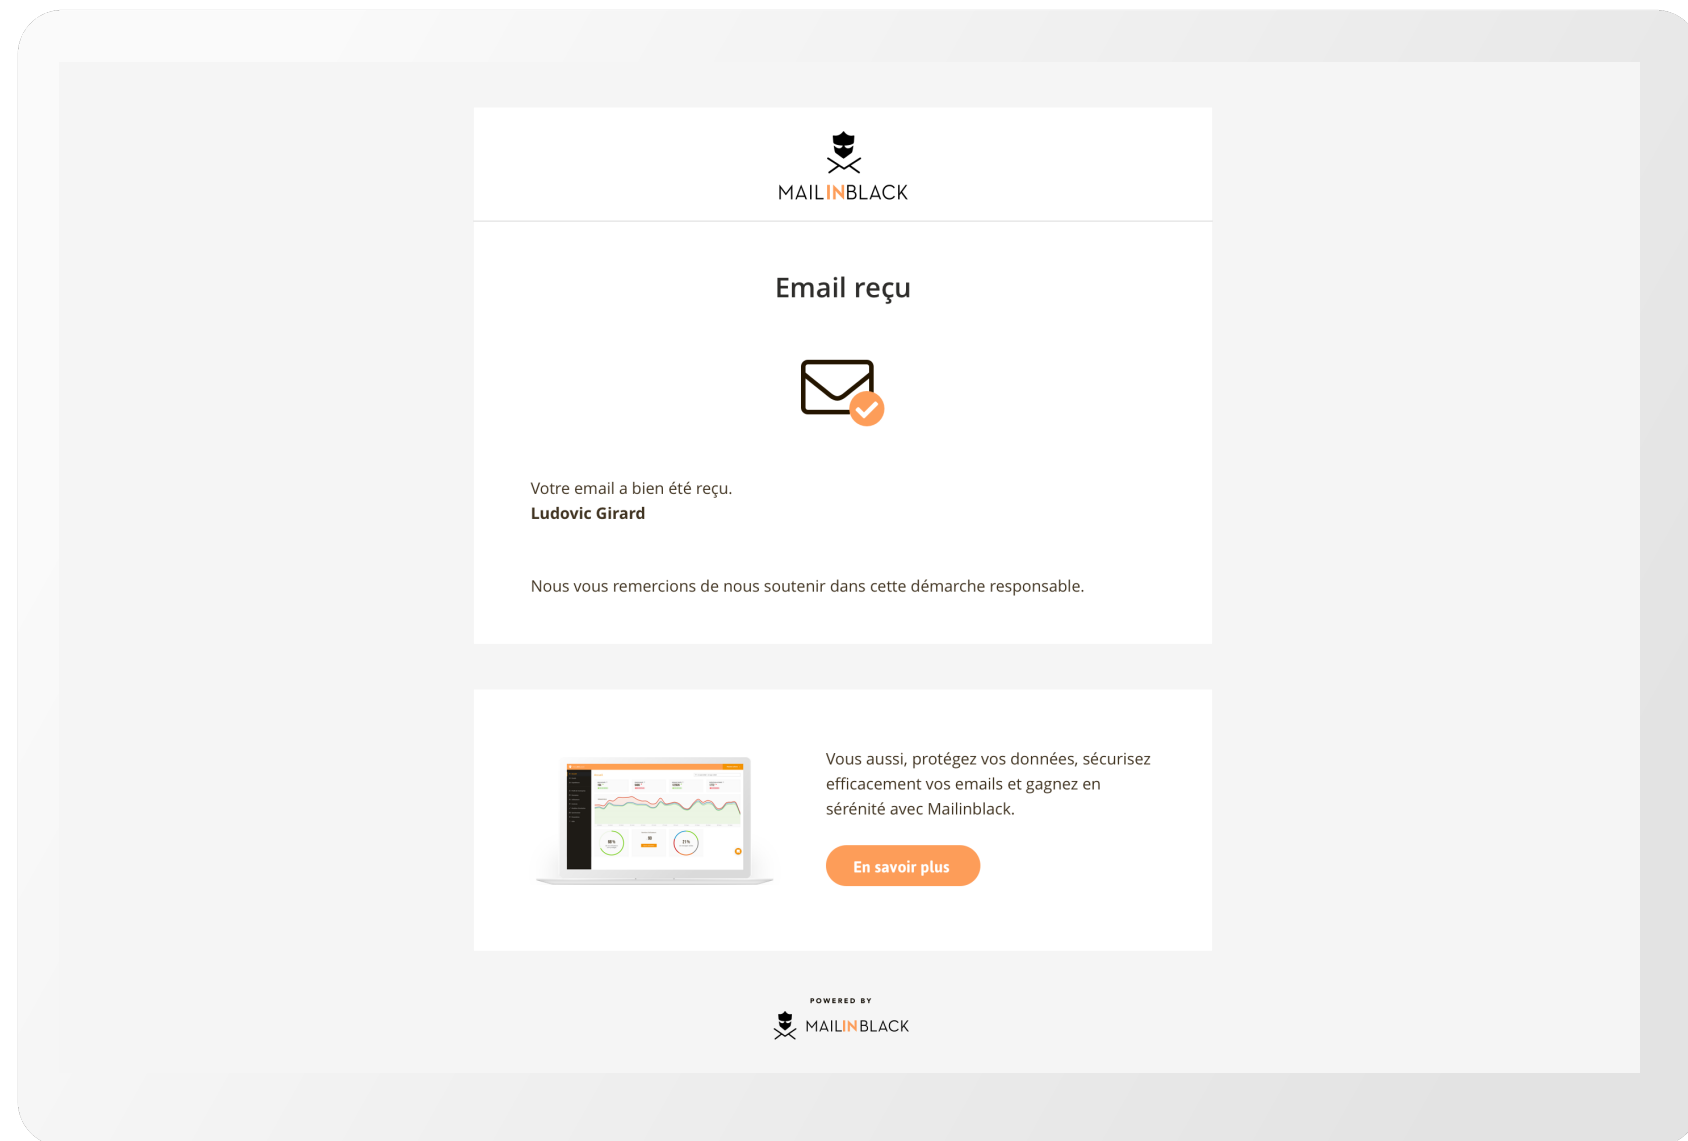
MAILINBLACK

Email reçu

Votre email a bien été reçu.
**Ludovic Girard**

Nous vous remercions de nous soutenir dans cette démarche responsable.

Vous aussi, protégez vos données, sécurisez efficacement vos emails et gagnez en sérénité avec Mailinblack.

En savoir plus

POWERED BY
MAILINBLACK